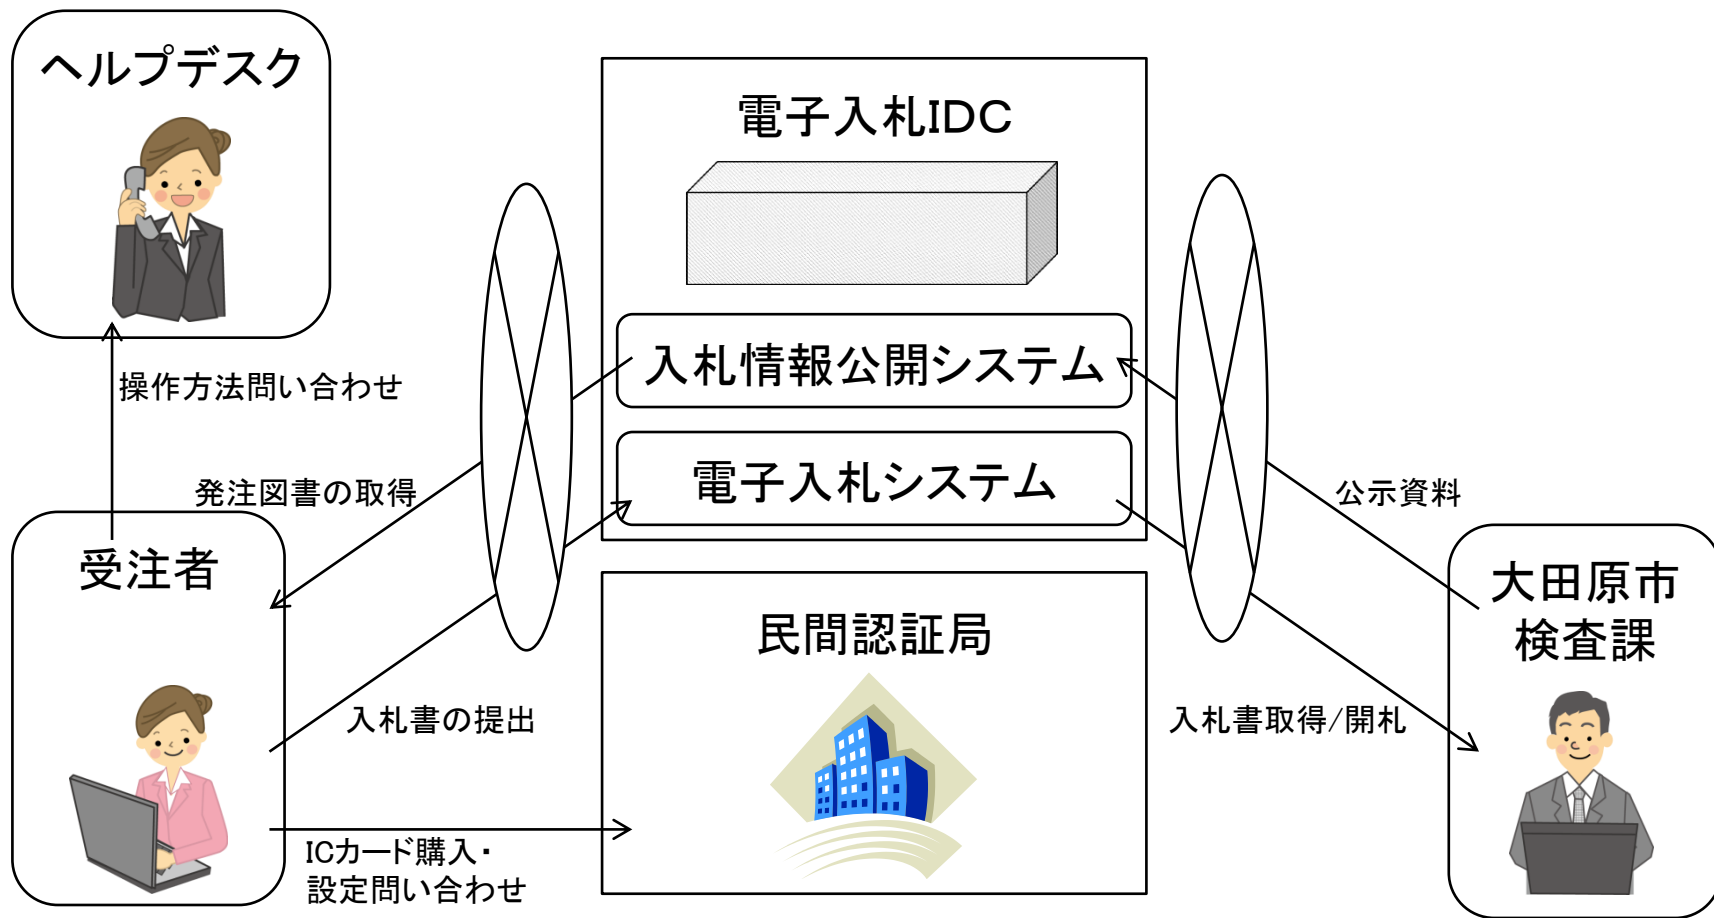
ヘルプデスク

電子入札IDC

入札情報公開システム

電子入札システム

操作方法問い合わせ

発注図書の取得

公示資料

受注者

大田原市
検査課

民間認証局

入札書の提出

入札書取得/開札

ICカード購入・
設定問い合わせ